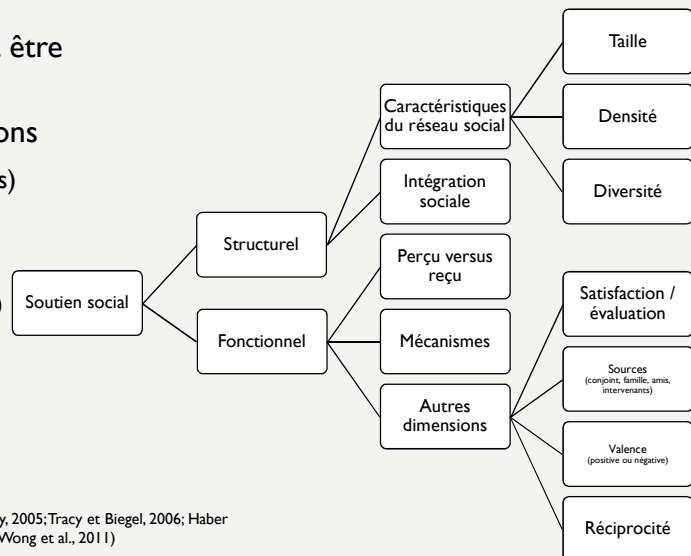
être

ons

s)

)

Soutien social

Structurel

Fonctionnel

Caractéristiques du réseau social

Intégration sociale

Perçu versus reçu

Mécanismes

Autres dimensions

Taille

Densité

Diversité

Satisfaction / évaluation

Sources (conjoint, famille, amis, intervenants)

Valence (positive ou négative)

Réciprocité

y, 2005; Tracy et Biegel, 2006; Haber
Wong et al., 2011)